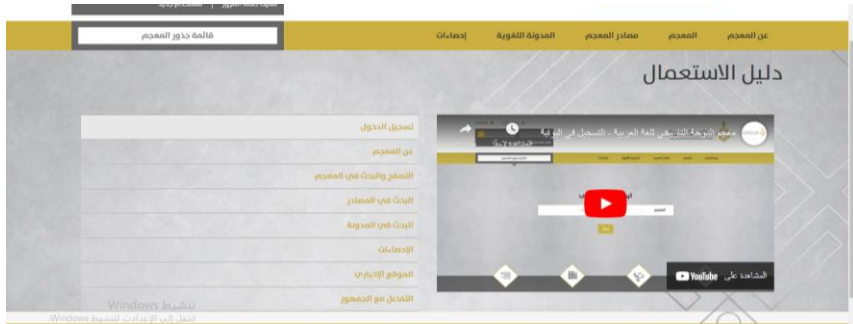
عن المعجم
المعجم
مصادر المعجم
المدونة اللغوية
إحصاءات
قائمة جذور المعجم

دليل الاستعمال

معجم الدوحة التاريخي للغة العربية - التسجيل في البوابة
المشاهدة على YouTube

تسجيل الدخول
عن المعجم
التصفح والبحث في المعجم
البحث في المصادر
البحث في المدونة
الإحصاءات
الموقع الإخباري
التفاعل مع الجمهور

تنشيط Windows
انتقل إلى الإعدادات لتنشيط Windows.